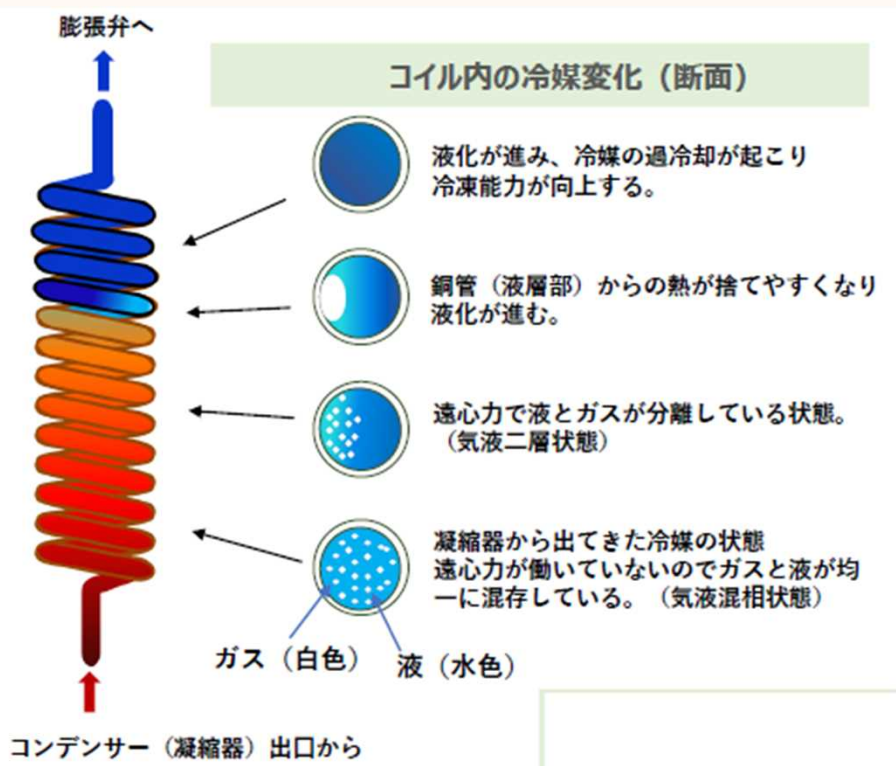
膨張弁へ

コイル内の冷媒変化（断面）

液化が進み、冷媒の過冷却が起こり冷凍能力が向上する。

銅管（液層部）からの熱が捨てやすくなり液化が進む。

遠心力で液とガスが分離している状態。（気液二層状態）

凝縮器から出てきた冷媒の状態
遠心力が働いていないのでガスと液が均一に混存している。（気液混相状態）

ガス（白色）

液（水色）

コンデンサー（凝縮器）出口から